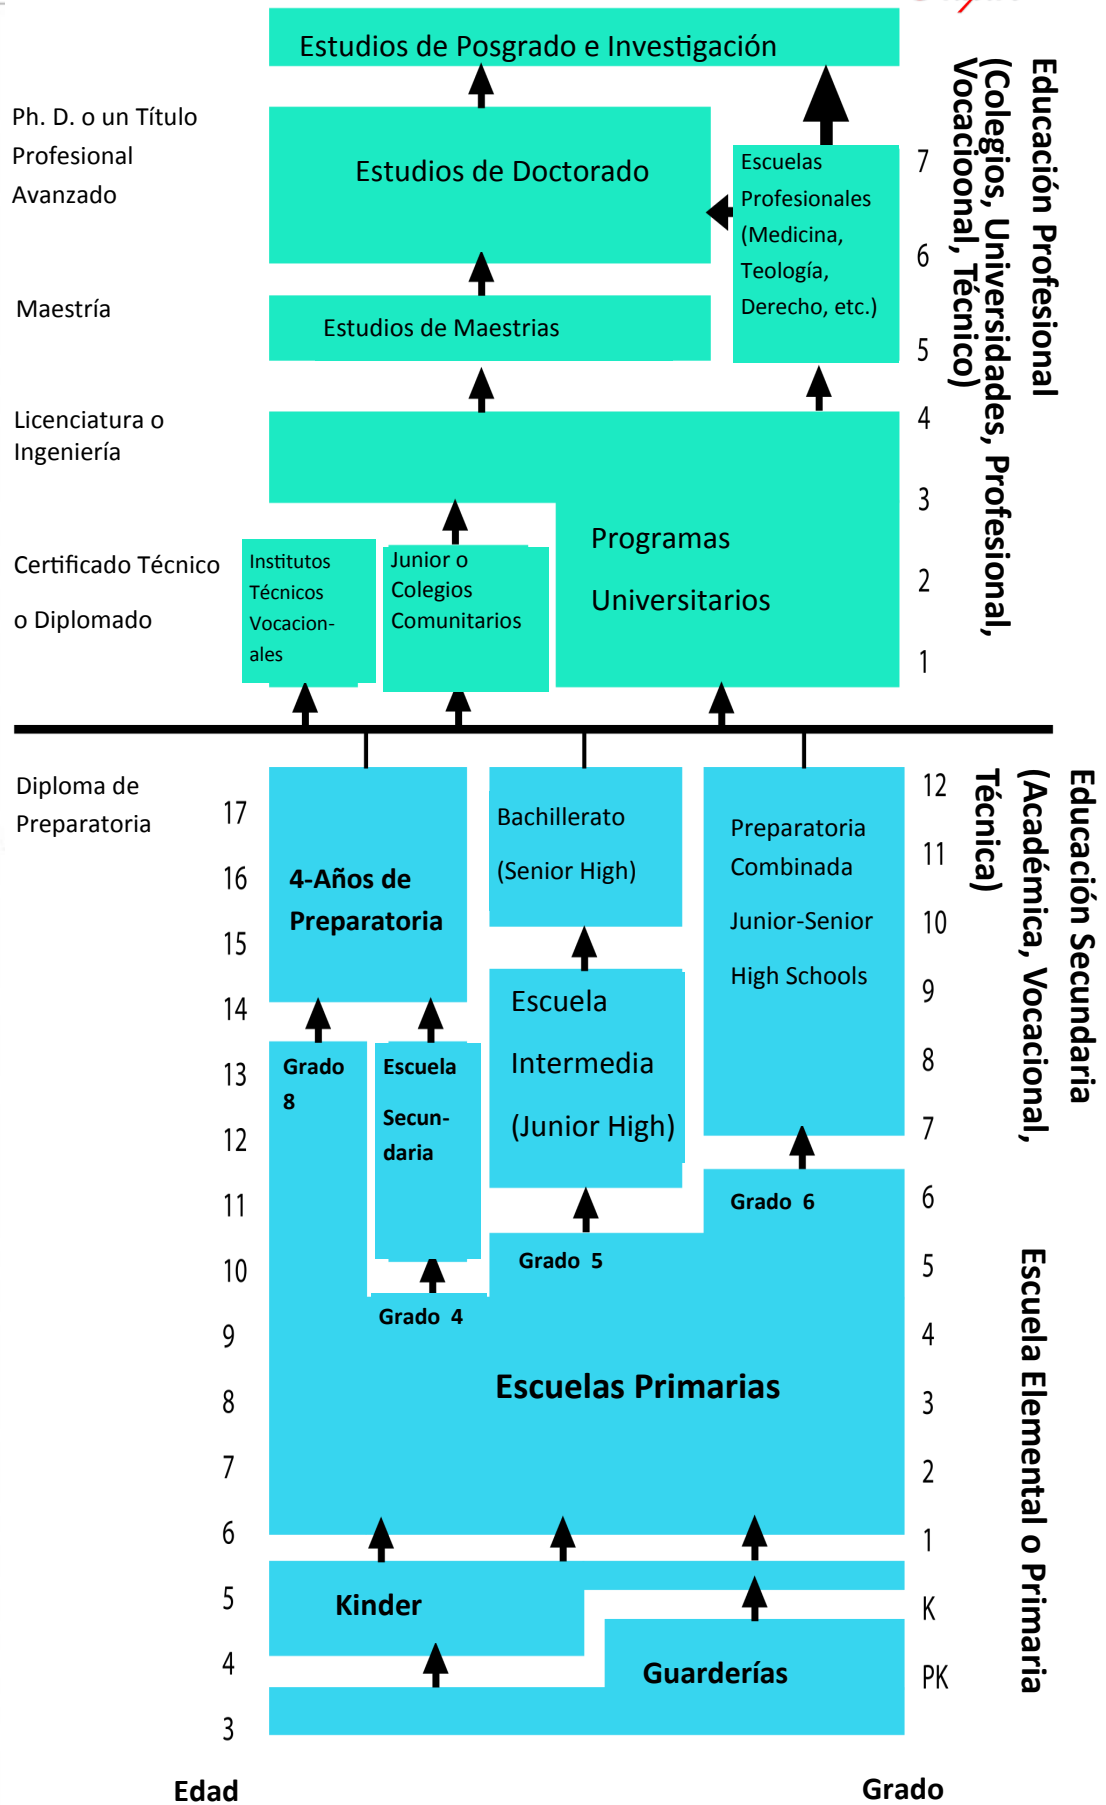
Estudios de Posgrado e Investigación

Ph. D. o un Título Profesional Avanzado

Estudios de Doctorado

Escuelas Profesionales (Medicina, Teología, Derecho, etc.)

Maestría

Estudios de Maestrias

Licenciatura o Ingeniería

Certificado Técnico o Diplomado

Institutos Técnicos Vocacionales

Junior o Colegios Comunitarios

Programas Universitarios

7
6
5
4
3
2
1

Educación Profesional (Colegios, Universidades, Profesional, Vocacioonal, Técnico)

Diploma de Preparatoria

17
16
15
14
13
12
11
10
9
8
7
6
5
4
3

4-Años de Preparatoria

Bachillerato (Senior High)

Preparatoria Combinada Junior-Senior High Schools

Escuela Intermedia (Junior High)

Grado 8

Escuela Secundaria

Grado 6

Grado 5

Grado 4

Escuelas Primarias

Kinder

Guarderías

12
11
10
9
8
7
6
5
4
3
2
1
K
PK

Educación Secundaria (Académica, Vocacional, Técnica)

Escuela Elemental o Primaria

Edad

Grado